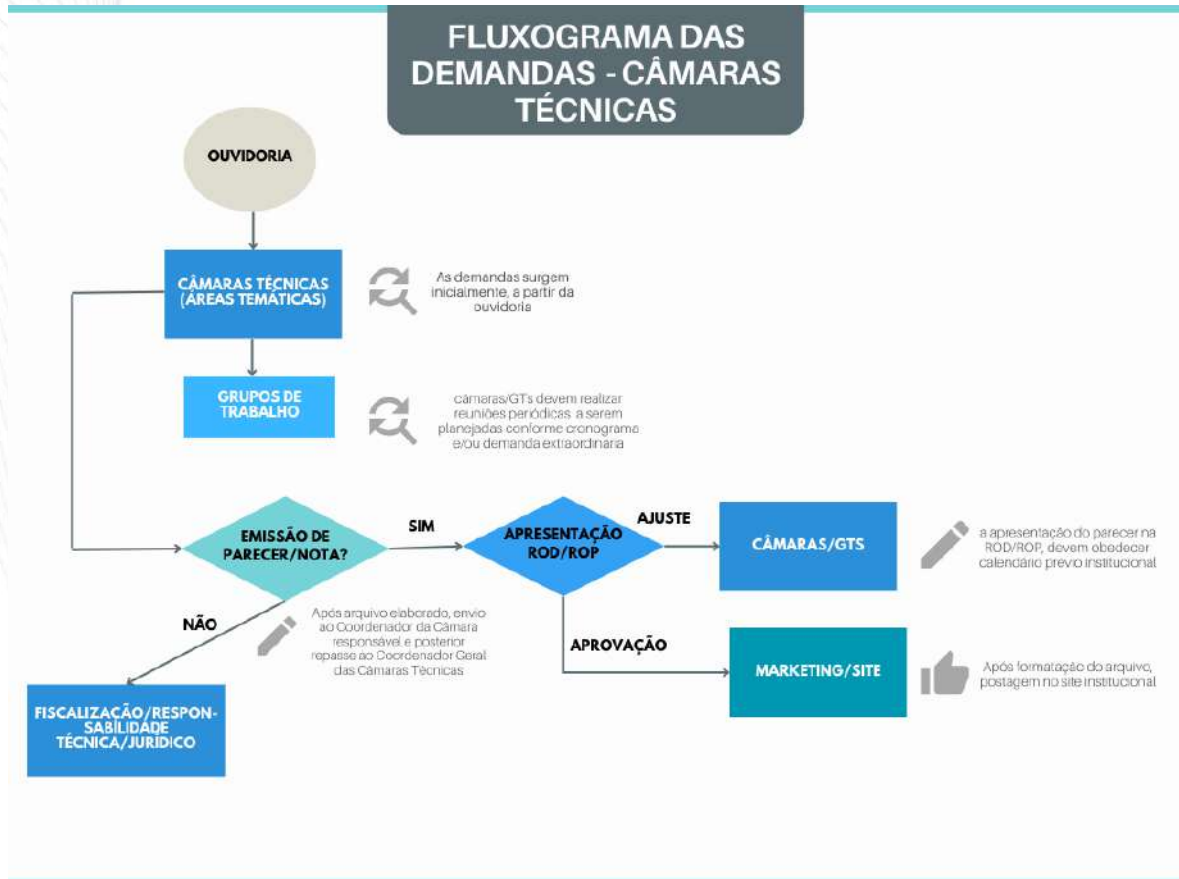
FLUXOGRAMA DAS DEMANDAS - CÂMARAS TÉCNICAS

OUVIDORIA

CÂMARAS TÉCNICAS (ÁREAS TEMÁTICAS)

As demandas surgem inicialmente, a partir da ouvidoria

GRUPOS DE TRABALHO

câmaras/GTs devem realizar reuniões periódicas a serem planejadas conforme cronograma e/ou demanda extraordinária

EMISSÃO DE PARECER/NOTA?

SIM

APRESENTAÇÃO ROD/ROP

AJUSTE

CÂMARAS/GTS

a apresentação do parecer na ROD/ROP, devem obedecer calendário prévio institucional

NÃO

Após arquivo elaborado, envio ao Coordenador da Câmara responsável e posterior repasse ao Coordenador Geral das Câmaras Técnicas

APROVAÇÃO

MARKETING/SITE

Após formatação do arquivo, postagem no site institucional

FISCALIZAÇÃO/RESPONSABILIDADE TÉCNICA/JURÍDICO